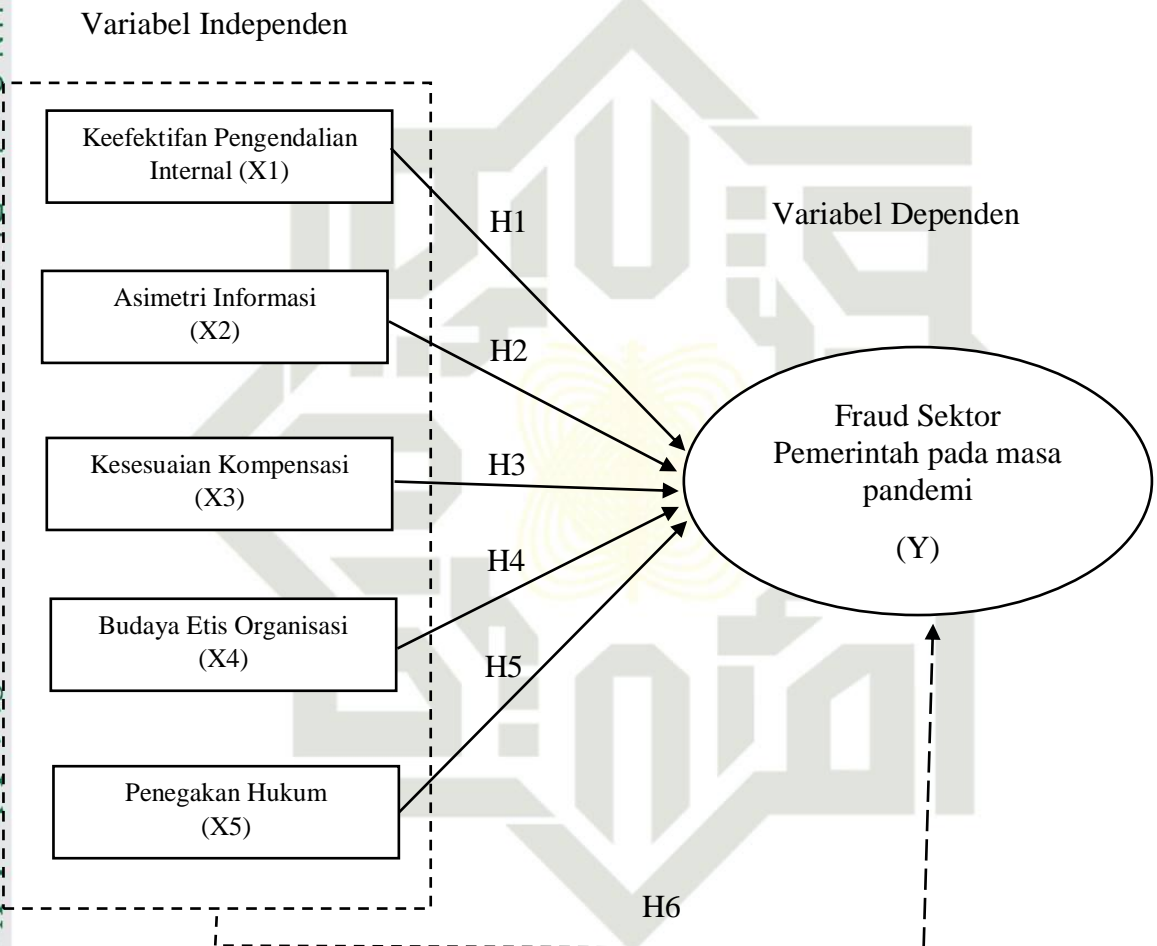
Variabel Independen

Keefektifan Pengendalian Internal (X1)

Asimetri Informasi (X2)

Kesesuaian Kompensasi (X3)

Budaya Etis Organisasi (X4)

Penegakan Hukum (X5)

H1

H2

H3

H4

H5

Variabel Dependen

Fraud Sektor Pemerintah pada masa pandemi

(Y)

H6